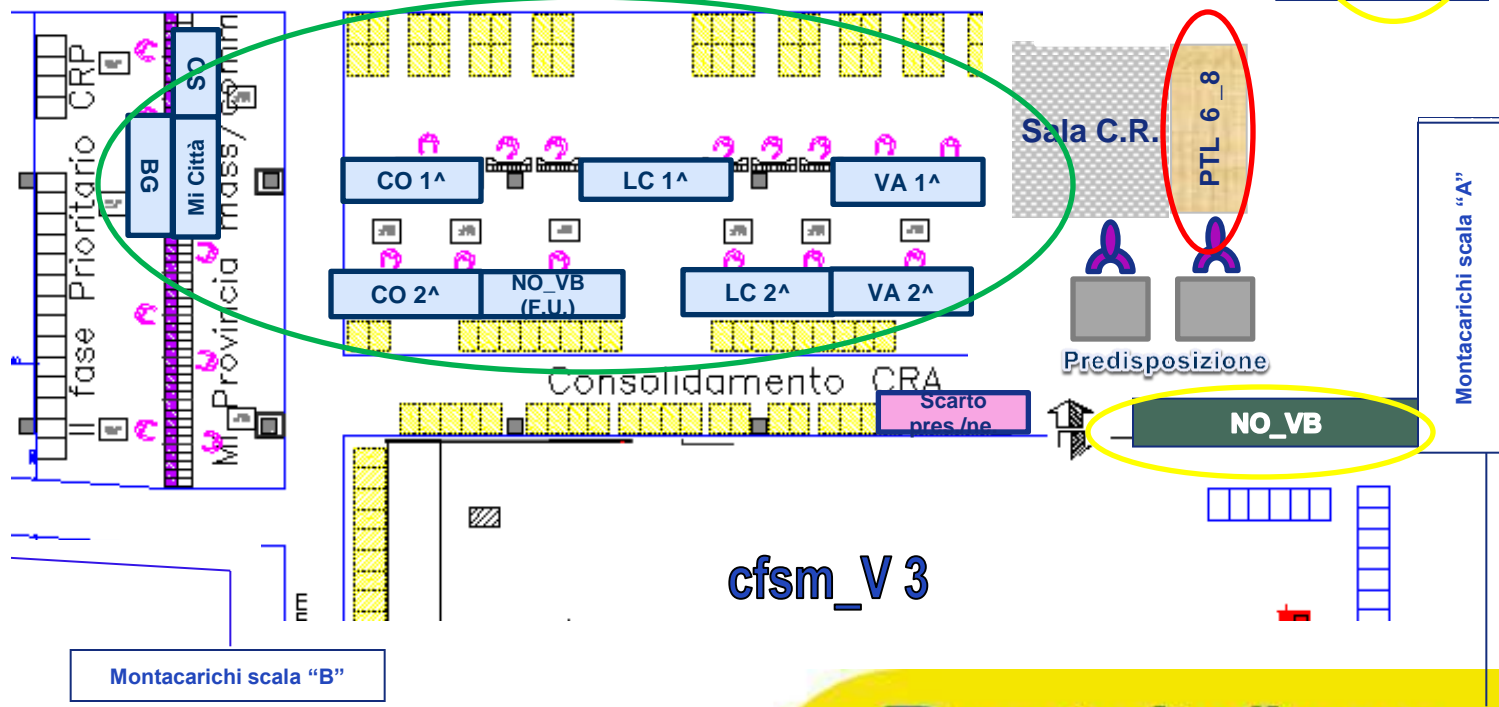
II fase Prioritario CRP

Mi Provincia mass/comm

SO

BG

Mi Città

CO 1^

LC 1^

VA 1^

CO 2^

NO_VB (F.U.)

LC 2^

VA 2^

Sala C.R.

PTL 6_8

Predisposizione

Montacarichi scala "A"

Consolidamento CRA

Scarto pres./ne

NO_VB

cfsm_V 3

Montacarichi scala "B"